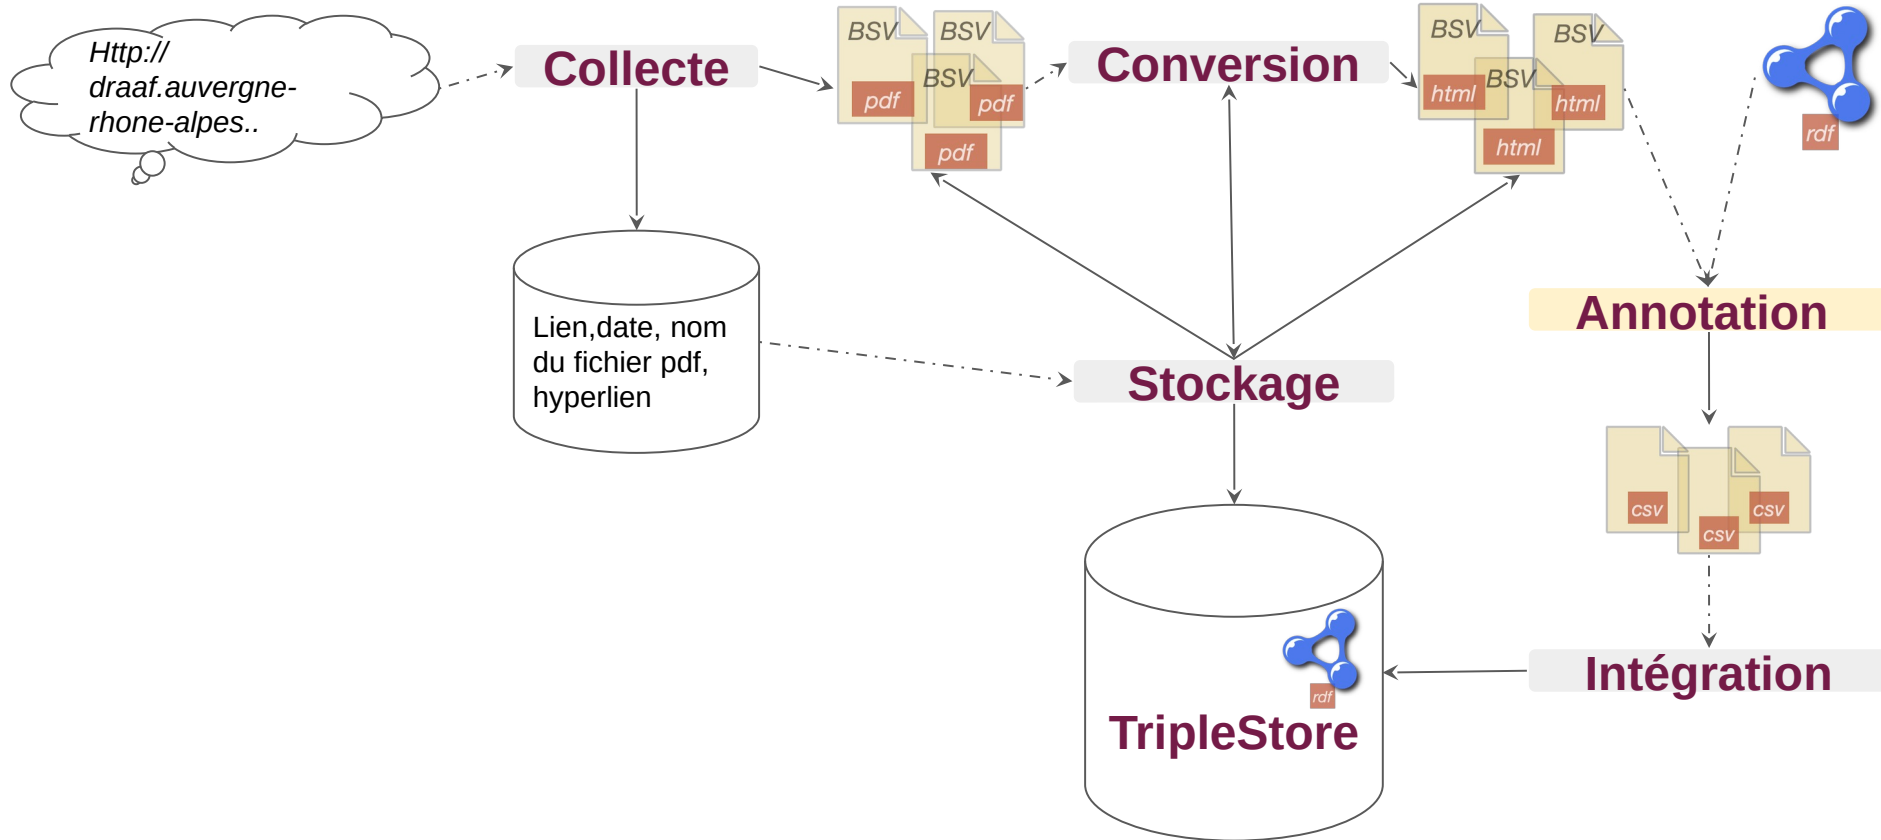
Http://
draaf.auvergne-
rhone-alpes..

Collecte

BSV pdf
BSV pdf
BSV pdf

Conversion

BSV html
BSV html
BSV html

rdf

Lien,date, nom du fichier pdf, hyperlien

Stockage

Annotation

csv
csv
csv

Intégration

rdf

TripleStore